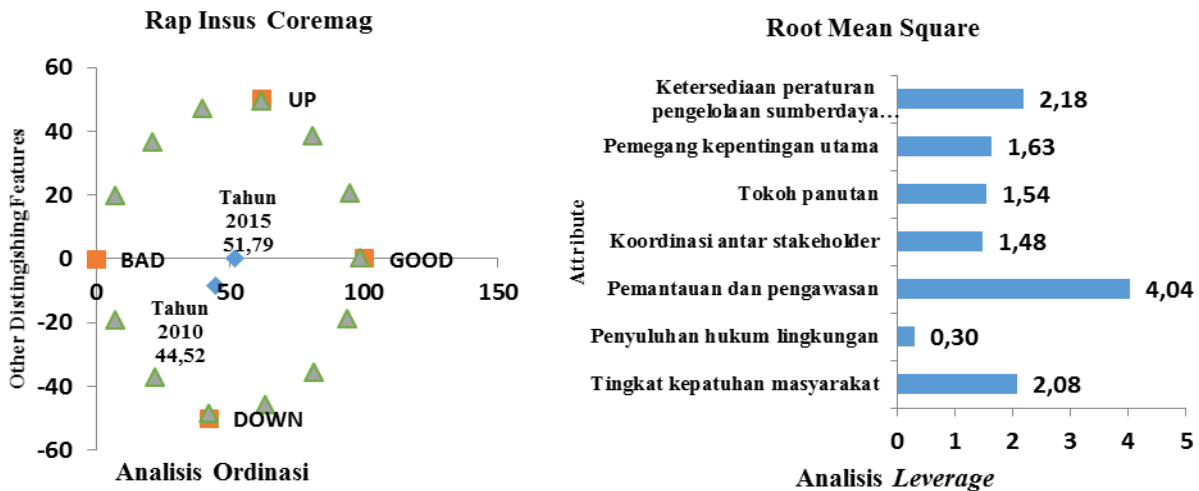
Rap Insus Coremag

60
40
20
0
-20
-40
-60

Other Distingishing Features

UP
Tahun 2015 51,79
BAD
GOOD
0
50
100
150
Tahun 2010 44,52
DOWN

Analisis Ordinasi

Root Mean Square

Attribute

Ketersediaan peraturan pengelolaan sumberdaya… 2,18
Pemegang kepentingan utama 1,63
Tokoh panutan 1,54
Koordinasi antar stakeholder 1,48
Pemantauan dan pengawasan 4,04
Penyuluhan hukum lingkungan 0,30
Tingkat kepatuhan masyarakat 2,08

0 1 2 3 4 5

Analisis *Leverage*